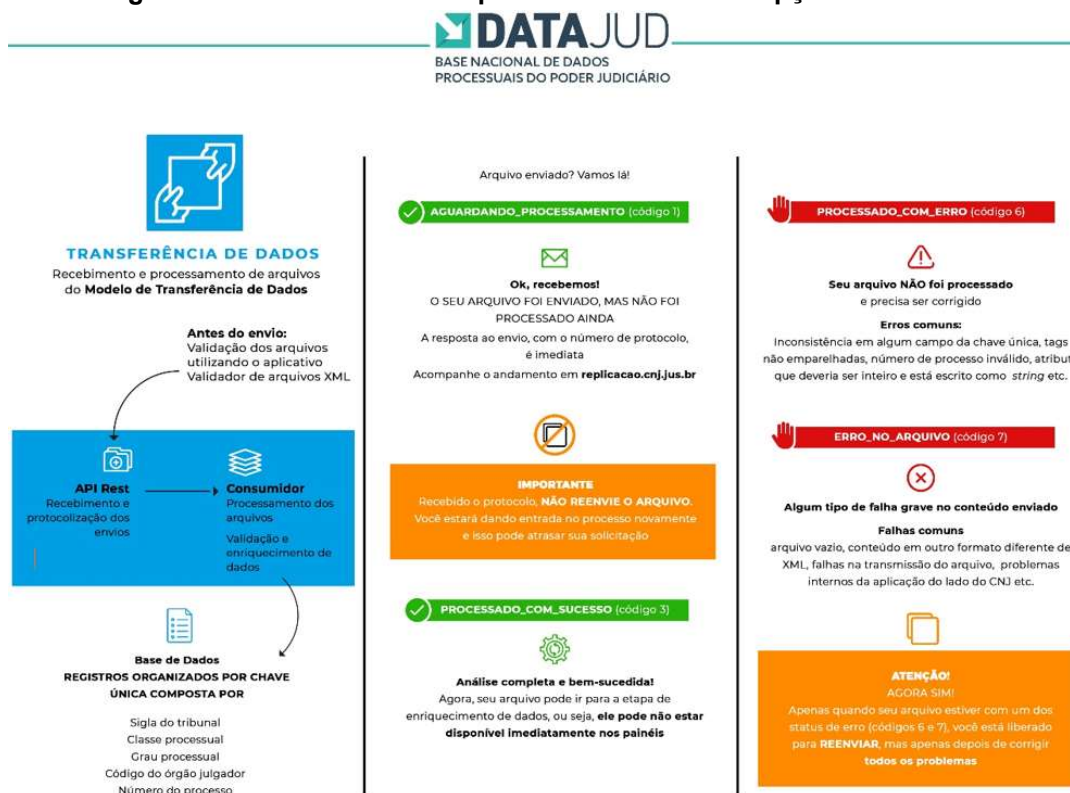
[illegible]

DATAJUD
BASE NACIONAL DE DADOS PROCESSUAIS DO PODER JUDICIÁRIO

TRANSFERÊNCIA DE DADOS
Recebimento e processamento de arquivos do Modelo de Transferência de Dados

Antes do envio:
Validação dos arquivos utilizando o aplicativo Validador de arquivos XML

API Rest
Recebimento e protocolização dos envios

Consumidor
Processamento dos arquivos
Validação e enriquecimento de dados

Base de Dados
REGISTROS ORGANIZADOS POR CHAVE ÚNICA COMPOSTA POR

Sigla do tribunal
Classe processual
Grau processual
Código do órgão julgador
Número do processo

Arquivo enviado? Vamos lá!

AGUARDANDO_PROCESSAMENTO (código 1)

Ok, recebemos!
O SEU ARQUIVO FOI ENVIADO, MAS NÃO FOI PROCESSADO AINDA
A resposta ao envio, com o número de protocolo, é imediata
Acompanhe o andamento em replicacao.cnj.jus.br

IMPORTANTE
Recebido o protocolo, NÃO REENVIE O ARQUIVO. Você estará dando entrada no processo novamente e isso pode atrasar sua solicitação

PROCESSADO_COM_SUCESSO (código 3)

Análise completa e bem-sucedida!
Agora, seu arquivo pode ir para a etapa de enriquecimento de dados, ou seja, ele pode não estar disponível imediatamente nos painéis

PROCESSADO_COM_ERRO (código 6)

Seu arquivo NÃO foi processado
e precisa ser corrigido

Erros comuns:
Inconsistência em algum campo da chave única, tags não emparelhadas, número de processo inválido, atribut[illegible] que deveria ser inteiro e está escrito como string etc.

ERRO_NO_ARQUIVO (código 7)

Algum tipo de falha grave no conteúdo enviado

Falhas comuns
arquivo vazio, conteúdo em outro formato diferente de XML, falhas na transmissão do arquivo, problemas internos da aplicação do lado do CNJ etc.

ATENÇÃO!
AGORA SIM!
Apenas quando seu arquivo estiver com um dos status de erro (códigos 6 e 7), você está liberado para REENVIAR, mas apenas depois de corrigir todos os problemas